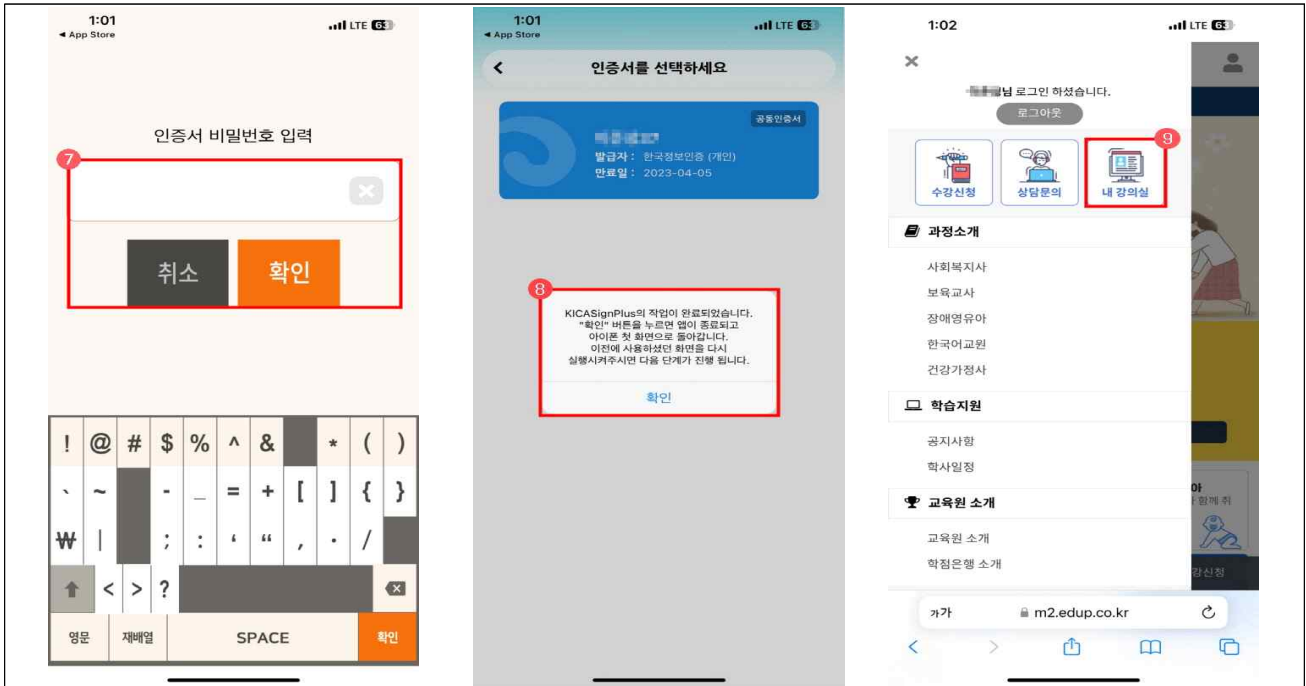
1:01
◀ App Store
LTE 63

인증서 비밀번호 입력

7

취소
확인

! @ # $ % ^ & * ( )
` ~ - _ = + [ ] { }
₩ | ; : ' " , . /
< > ?
영문 재배열 SPACE 확인

1:01
◀ App Store
LTE 63

인증서를 선택하세요

공동인증서
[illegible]
발급자 : 한국정보인증 (개인)
만료일 : 2023-04-05

8

KICASignPlus의 작업이 완료되었습니다. "확인" 버튼을 누르면 앱이 종료되고 아이폰 첫 화면으로 돌아갑니다. 이전에 사용하셨던 화면을 다시 실행시켜주시면 다음 단계가 진행 됩니다.

확인

1:02
LTE 63

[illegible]님 로그인 하셨습니다.
로그아웃

9

수강신청
상담문의
내 강의실

과정소개
사회복지사
보육교사
장애영유아
한국어교원
건강가정사

학습지원
공지사항
학사일정

교육원 소개
교육원 소개
학점은행 소개

아
함께 취
강신청

가가
m2.edup.co.kr